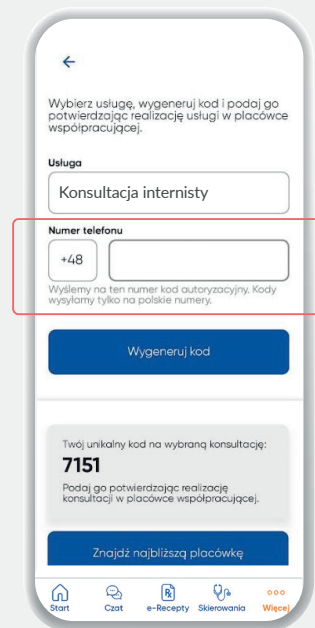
←

Wybierz usługę, wygeneruj kod i podaj go potwierdzając realizację usługi w placówce współpracującej.

Usługa

Konsultacja internisty

Numer telefonu

+48

Wyślemy na ten numer kod autoryzacyjny. Kody wysyłamy tylko na polskie numery.

Wygeneruj kod

Twój unikalny kod na wybraną konsultację:

7151

Podaj go potwierdzając realizację konsultacji w placówce współpracującej.

Znajdź najbliższą placówkę

Start Czat e-Recepty Skierowania Więcej